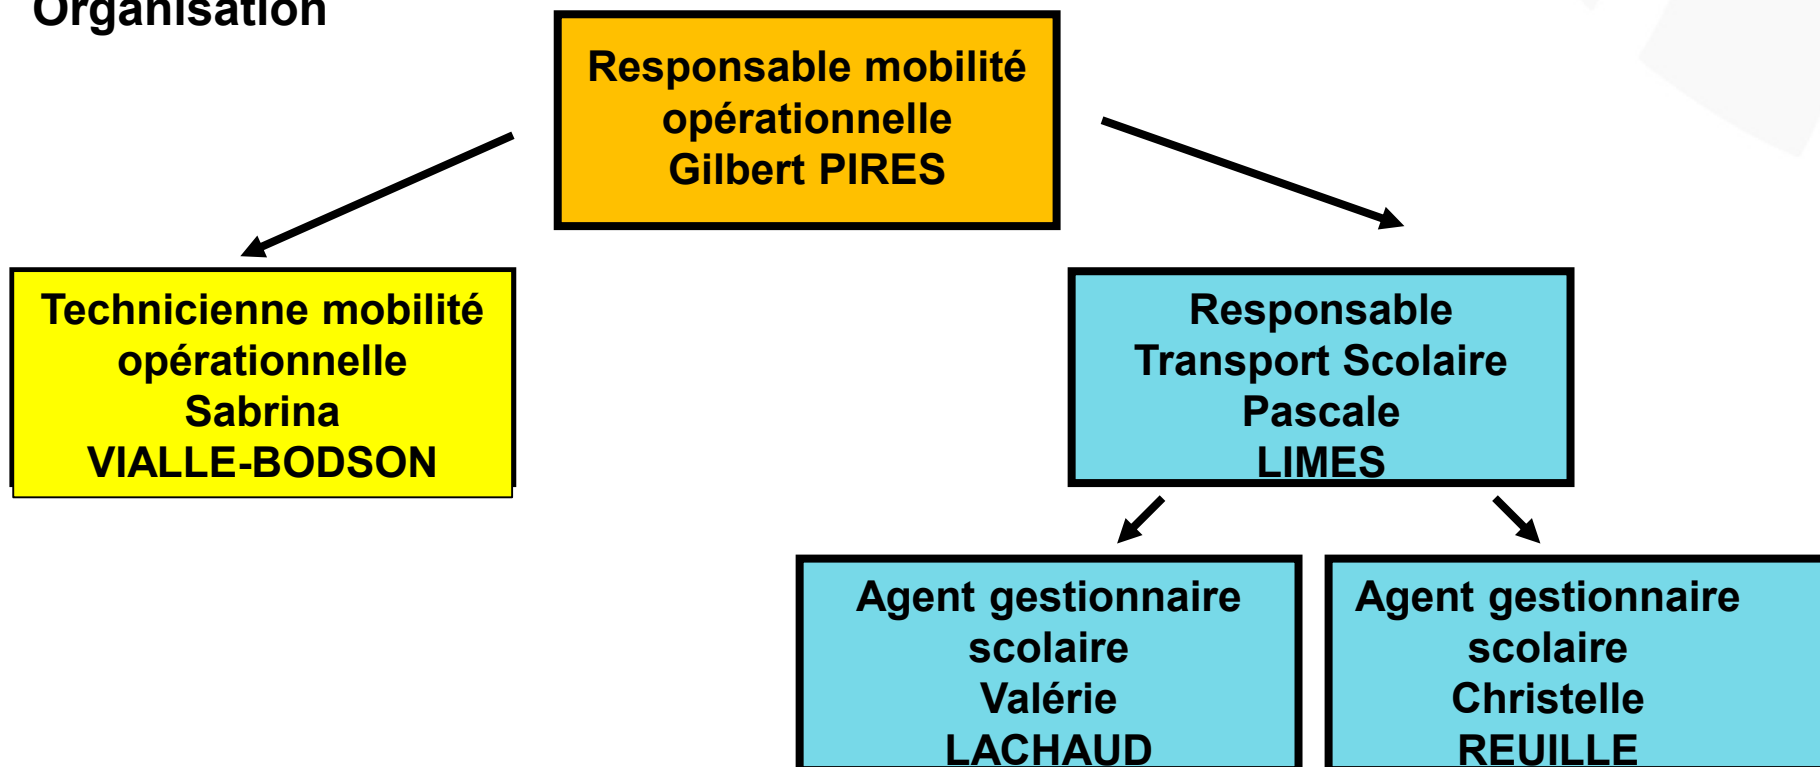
Organisation

Responsable mobilité opérationnelle Gilbert PIRES

Technicienne mobilité opérationnelle Sabrina VIALLE-BODSON

Responsable Transport Scolaire Pascale LIMES

Agent gestionnaire scolaire Valérie LACHAUD

Agent gestionnaire scolaire Christelle REUILLE